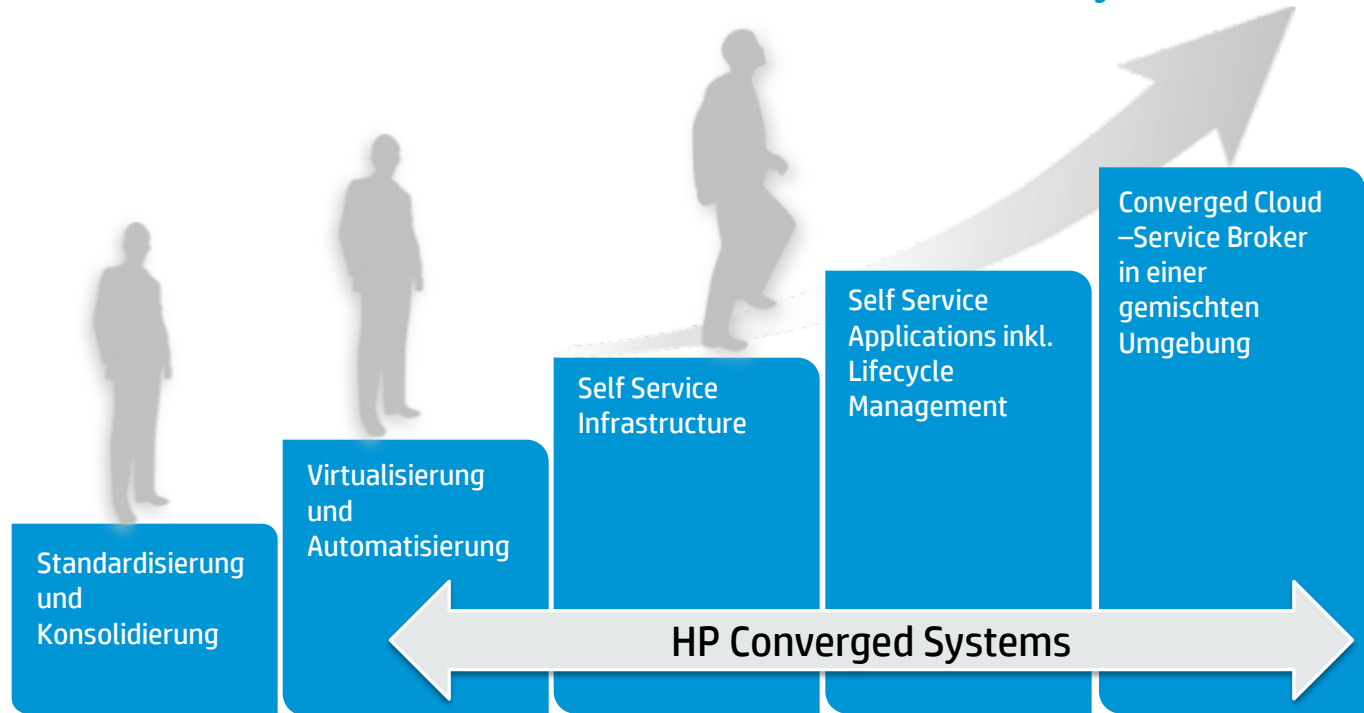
Standardisierung und Konsolidierung

Virtualisierung und Automatisierung

Self Service Infrastructure

Self Service Applications inkl. Lifecycle Management

Converged Cloud –Service Broker in einer gemischten Umgebung

HP Converged Systems